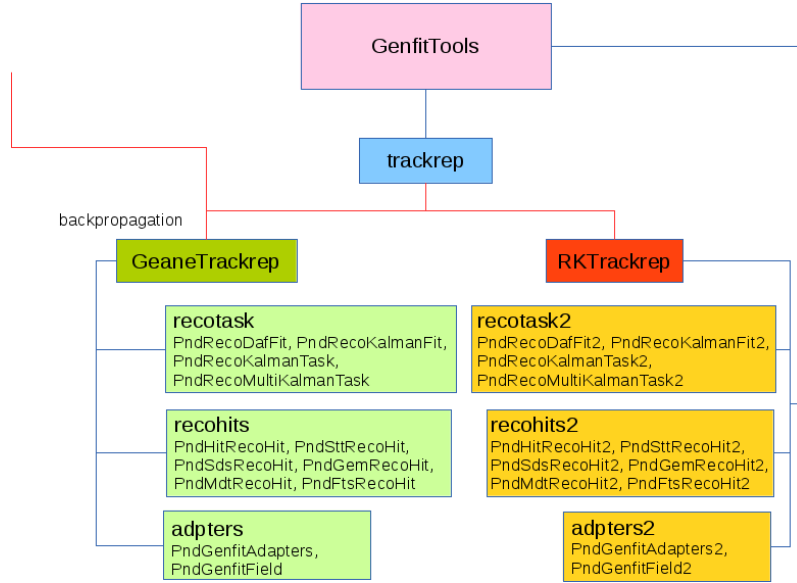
GenfitTools

trackrep

backpropagation

GeaneTrackrep

RKTrackrep

recotask
PndRecoDafFit, PndRecoKalmanFit, PndRecoKalmanTask, PndRecoMultiKalmanTask

recotask2
PndRecoDafFit2, PndRecoKalmanFit2, PndRecoKalmanTask2, PndRecoMultiKalmanTask2

recohits
PndHitRecoHit, PndSttRecoHit, PndSdsRecoHit, PndGemRecoHit, PndMdtRecoHit, PndFtsRecoHit

recohits2
PndHitRecoHit2, PndSttRecoHit2, PndSdsRecoHit2, PndGemRecoHit2, PndMdtRecoHit2, PndFtsRecoHit2

adpters
PndGenfitAdapters, PndGenfitField

adpters2
PndGenfitAdapters2, PndGenfitField2